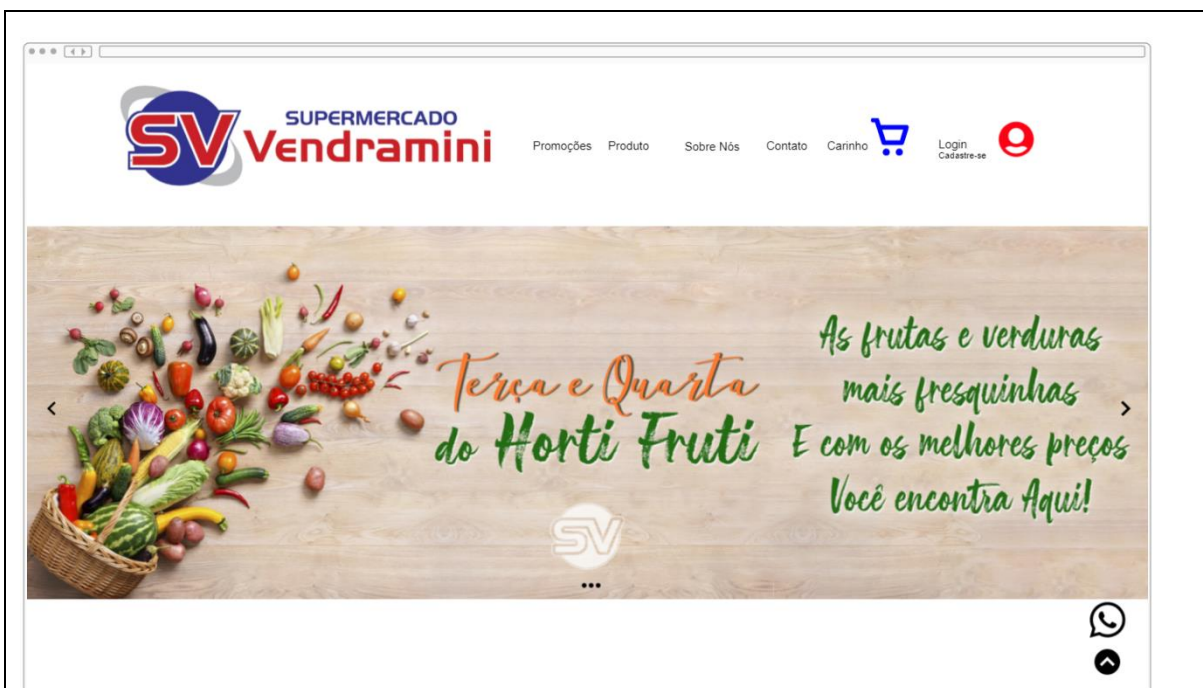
SV SUPERMERCADO Vendramini

Promoções Produto Sobre Nós Contato Carinho Login Cadastre-se

Terça e Quarta do Horti Fruti

As frutas e verduras mais fresquinhas E com os melhores preços Você encontra Aqui!

SV